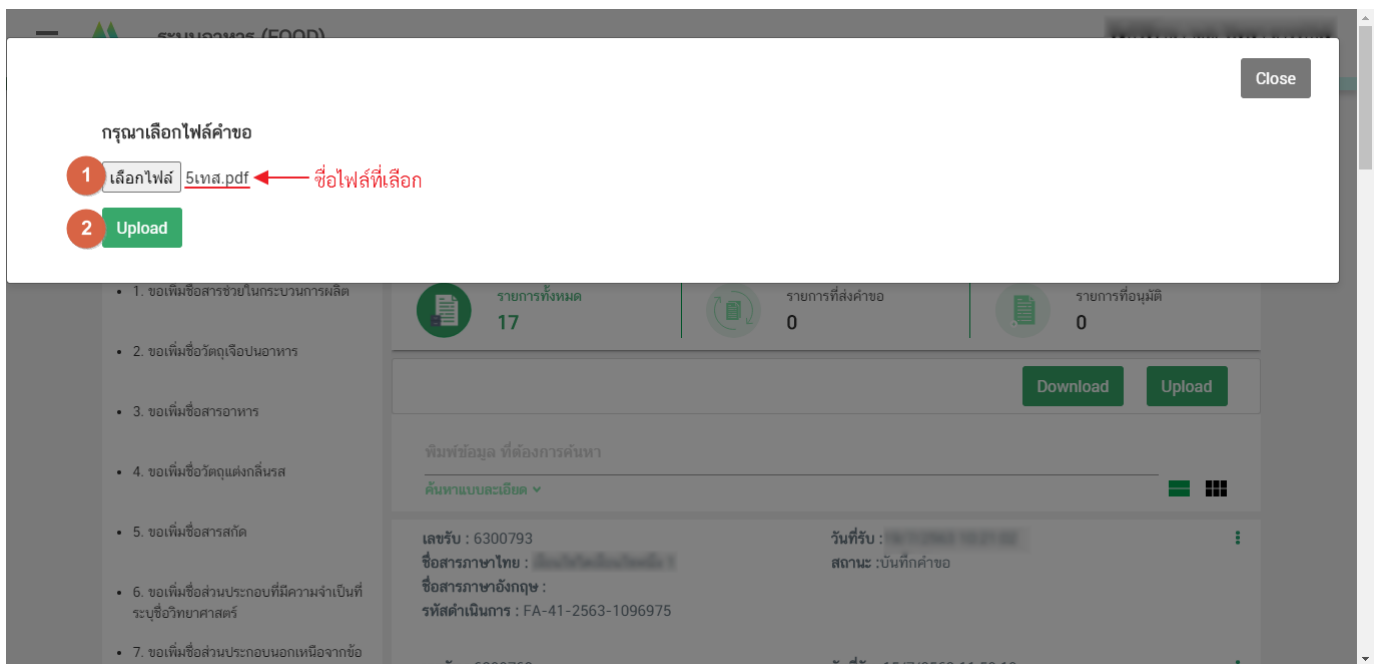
ระบบอาหาร (FOOD)

Close

กรุณาเลือกไฟล์คำขอ

1 เลือกไฟล์ 5เทส.pdf ชื่อไฟล์ที่เลือก

2 Upload

• 1. ขอเพิ่มชื่อสารช่วยในกระบวนการผลิต

• 2. ขอเพิ่มชื่อวัตถุเจือปนอาหาร

• 3. ขอเพิ่มชื่อสารอาหาร

• 4. ขอเพิ่มชื่อวัตถุแต่งกลิ่นรส

• 5. ขอเพิ่มชื่อสารสกัด

• 6. ขอเพิ่มชื่อส่วนประกอบที่มีความจำเป็นที่ระบุชื่อวิทยาศาสตร์

• 7. ขอเพิ่มชื่อส่วนประกอบนอกเหนือจากข้อ

รายการทั้งหมด 17

รายการที่ส่งคำขอ 0

รายการที่อนุมัติ 0

Download Upload

พิมพ์ข้อมูล ที่ต้องการค้นหา

ค้นหาแบบละเอียด

เลขรับ : 6300793
ชื่อสารภาษาไทย : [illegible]
ชื่อสารภาษาอังกฤษ :
รหัสดำเนินการ : FA-41-2563-1096975

วันที่รับ : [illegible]
สถานะ :บันทึกคำขอ